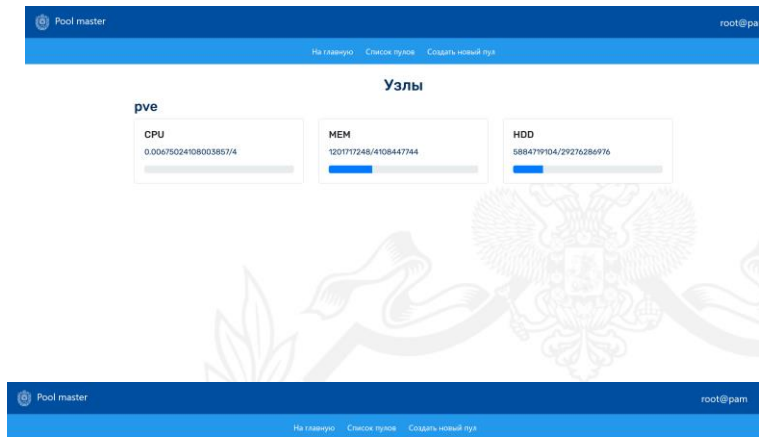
Pool master

root@pa

На главную Список пулов Создать новый пул

Узлы

pve

CPU

0.006750241080038​57/4

MEM

1201717248/4108447744

HDD

5884719104/29276286976

Pool master

root@pam

На главную Список пулов Создать новый пул